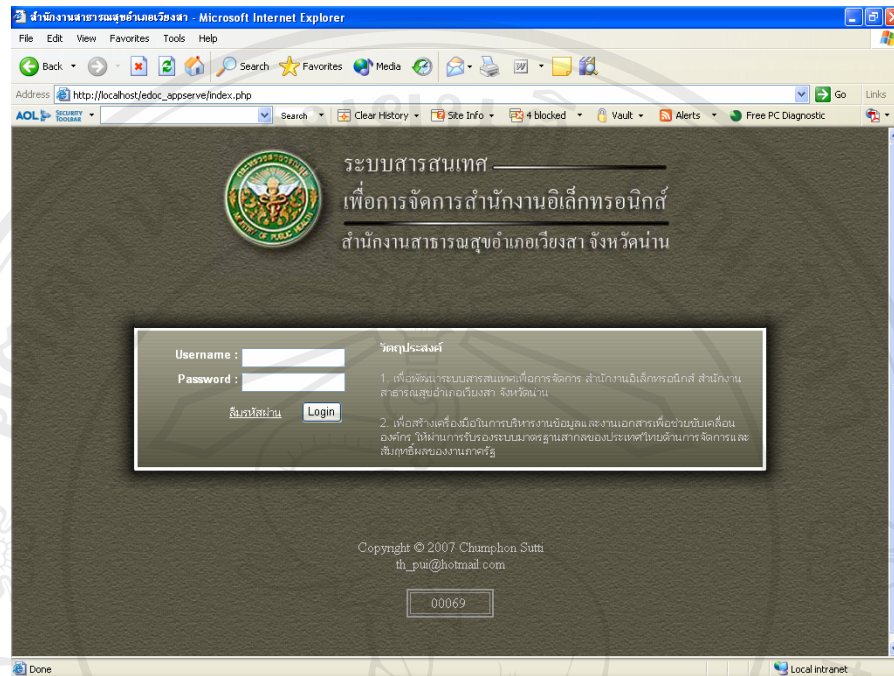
สำนักงานสาธารณสุขอำเภอเวียงสา - Microsoft Internet Explorer

File Edit View Favorites Tools Help

Back Search Favorites Media

Address http://localhost/edoc_appserve/index.php Go Links

AOL SECURITY TOOLBAR Search Clear History Site Info 4 blocked Vault Alerts Free PC Diagnostic

ระบบสารสนเทศ
เพื่อการจัดการสำนักงานอิเล็กทรอนิกส์
สำนักงานสาธารณสุขอำเภอเวียงสา จังหวัดน่าน

Username :
Password :
ลืมรหัสผ่าน Login

วัตถุประสงค์

1. เพื่อพัฒนาระบบสารสนเทศเพื่อการจัดการ สำนักงานอิเล็กทรอนิกส์ สำนักงานสาธารณสุขอำเภอเวียงสา จังหวัดน่าน

2. เพื่อสร้างเครื่องมือในการบริหารงานข้อมูลและงานเอกสารเพื่อช่วยขับเคลื่อนองค์กร ให้ผ่านการรับรองระบบมาตรฐานสากลของประเทศไทยด้านการจัดการและสัมฤทธิ์ผลของงานภาครัฐ

Copyright © 2007 Chumphon Sutti
th_pui@hotmail.com

00069

Done Local intranet